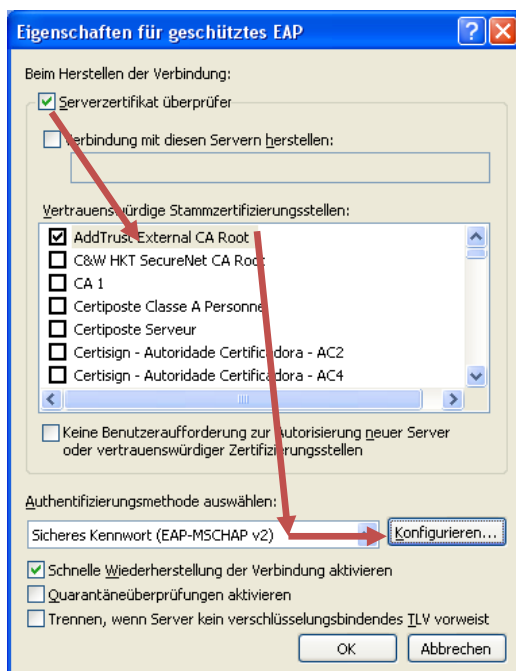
Eigenschaften für geschütztes EAP

Beim Herstellen der Verbindung:

Serverzertifikat überprüfen

Verbindung mit diesen Servern herstellen:

Vertrauenswürdige Stammzertifizierungsstellen:

AddTrust External CA Root
C&W HKT SecureNet CA Root
CA 1
Certiposte Classe A Personne
Certiposte Serveur
Certisign - Autoridade Certificadora - AC2
Certisign - Autoridade Certificadora - AC4

Keine Benutzeraufforderung zur Autorisierung neuer Server oder vertrauenswürdiger Zertifizierungsstellen

Authentifizierungsmethode auswählen:

Sicheres Kennwort (EAP-MSCHAP v2)
Konfigurieren...

Schnelle Wiederherstellung der Verbindung aktivieren
Quarantäneüberprüfungen aktivieren
Trennen, wenn Server kein verschlüsselungsbindendes TLV vorweist

OK
Abbrechen